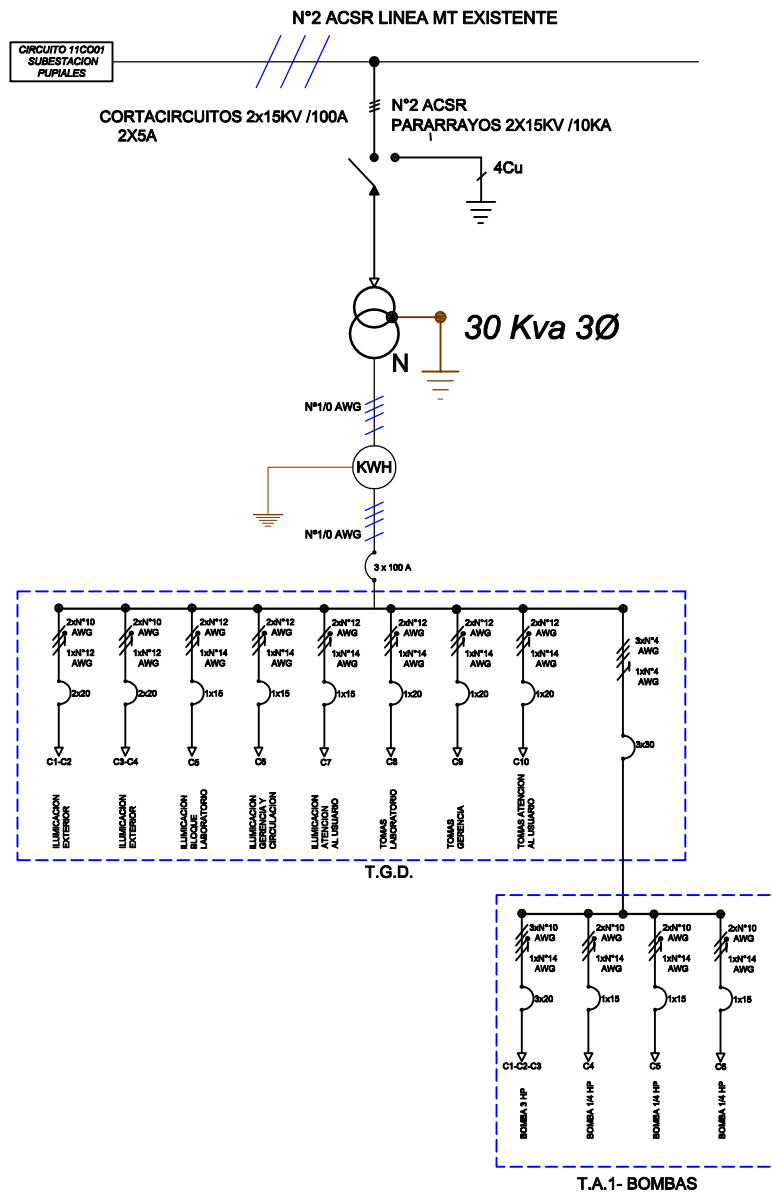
N°2 ACSR LINEA MT EXISTENTE

CIRCUITO 11C001
SUBESTACION
PUPIALES

N°2 ACSR

CORTACIRCUITOS 2x15KV /100A
2X5A

PARARRAYOS 2X15KV /10KA

4Cu

30 Kva 3Ø

N

N°1/0 AWG

KWH

N°1/0 AWG

3 x 100 A

2xN°10 AWG
1xN°12 AWG
2x20
C1-C2
ILUMINACION EXTERIOR

2xN°10 AWG
1xN°12 AWG
2x20
C3-C4
ILUMINACION EXTERIOR

2xN°12 AWG
1xN°14 AWG
1x15
C5
ILUMINACION BLOQUE LABORATORIO

2xN°12 AWG
1xN°14 AWG
1x15
C6
ILUMINACION GERENCIA Y CIRCULACION

2xN°12 AWG
1xN°14 AWG
1x15
C7
ILUMINACION ATENCION AL USUARIO

2xN°12 AWG
1xN°14 AWG
1x20
C8
TOMAS LABORATORIO

2xN°12 AWG
1xN°14 AWG
1x20
C9
TOMAS GERENCIA

2xN°12 AWG
1xN°14 AWG
1x20
C10
TOMAS ATENCION AL USUARIO

3xN°4 AWG
1xN°4 AWG
3x30

T.G.D.

3xN°10 AWG
1xN°14 AWG
3x20
C1-C2-C3
BOMBA 3 HP

2xN°10 AWG
1xN°14 AWG
1x15
C4
BOMBA 1/4 HP

2xN°10 AWG
1xN°14 AWG
1x15
C5
BOMBA 1/4 HP

2xN°10 AWG
1xN°14 AWG
1x15
C6
BOMBA 1/4 HP

T.A.1- BOMBAS